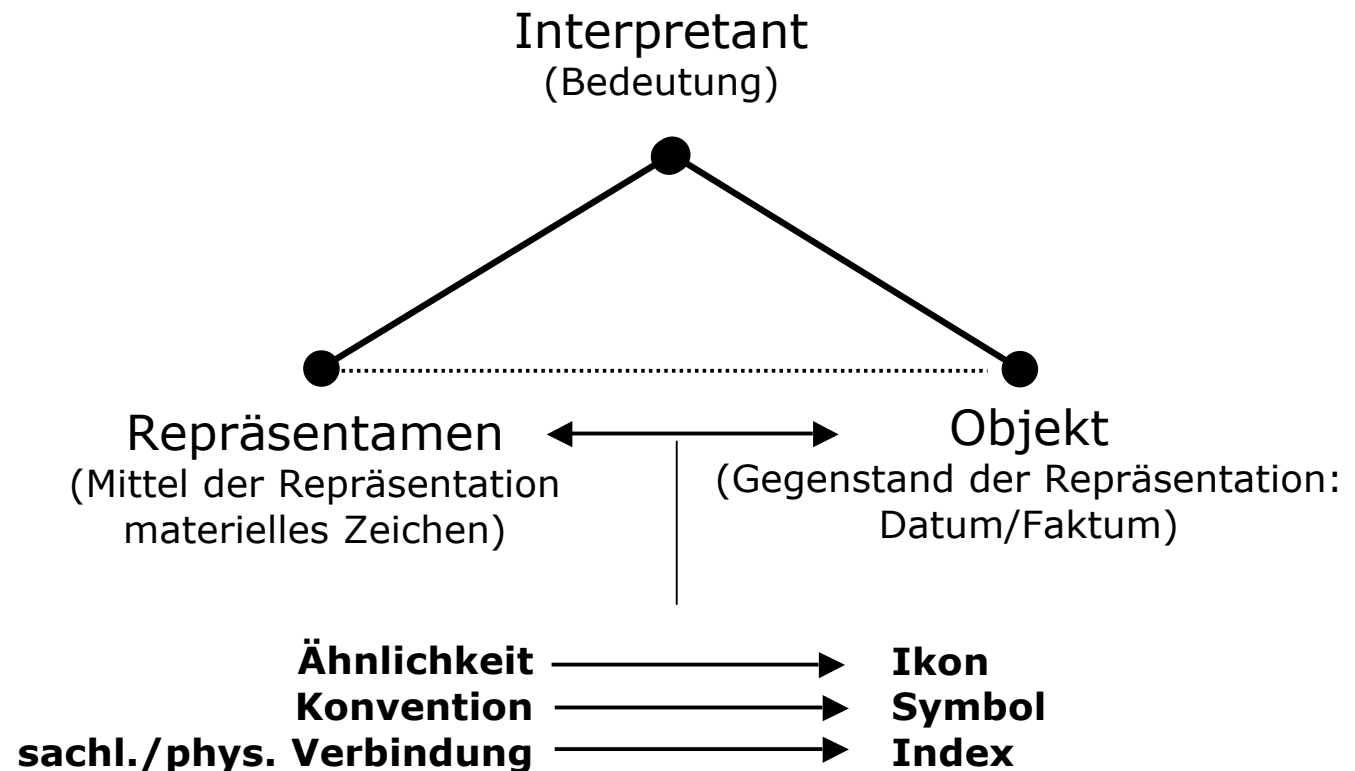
Interpretant
(Bedeutung)

Repräsentamen
(Mittel der Repräsentation materielles Zeichen)

Objekt
(Gegenstand der Repräsentation: Datum/Faktum)

**Ähnlichkeit** → **Ikon**
**Konvention** → **Symbol**
**sachl./phys. Verbindung** → **Index**